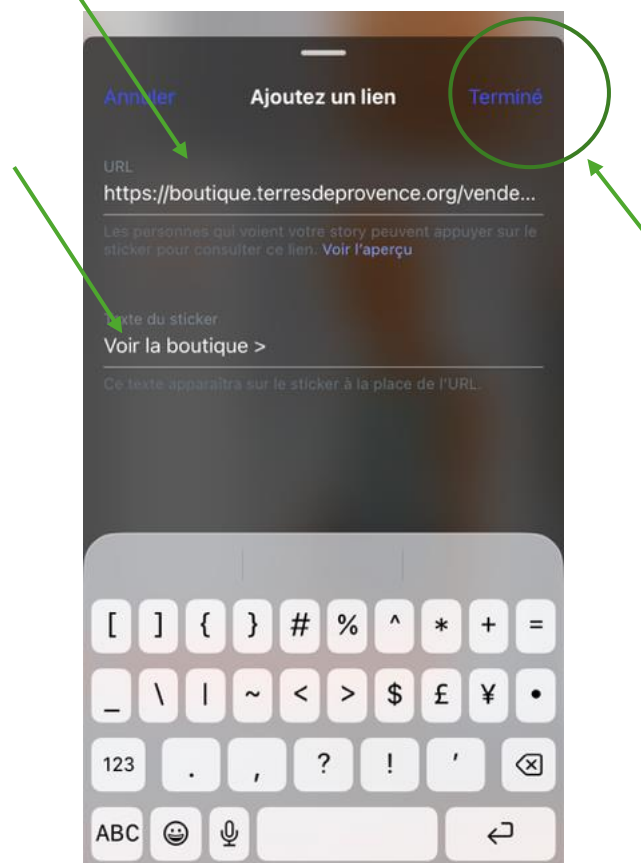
Annuler Ajoutez un lien Terminé

URL
https://boutique.terresdeprovence.org/vende...

Les personnes qui voient votre story peuvent appuyer sur le sticker pour consulter ce lien. Voir l'aperçu

Texte du sticker
Voir la boutique >

Ce texte apparaîtra sur le sticker à la place de l'URL.

[ ] { } # % ^ * + =
_ \ | ~ < > $ £ ¥ •
123 . , ? ! ' 
ABC